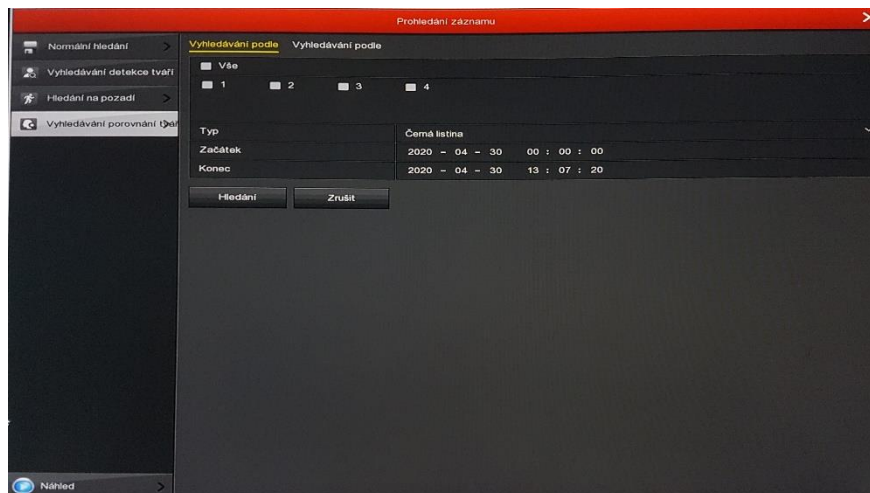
Prohledání záznamu

Normální hledání
Vyhledávání detekce tváří
Hledání na pozadí
Vyhledávání porovnání tvář

Náhled

Vyhledávání podle Vyhledávání podle

Vše
1 2 3 4

| Typ | Černá listina |
|---|---|
| Začátek | 2020 – 04 – 30 00 : 00 : 00 |
| Konec | 2020 – 04 – 30 13 : 07 : 20 |

Hledání
Zrušit